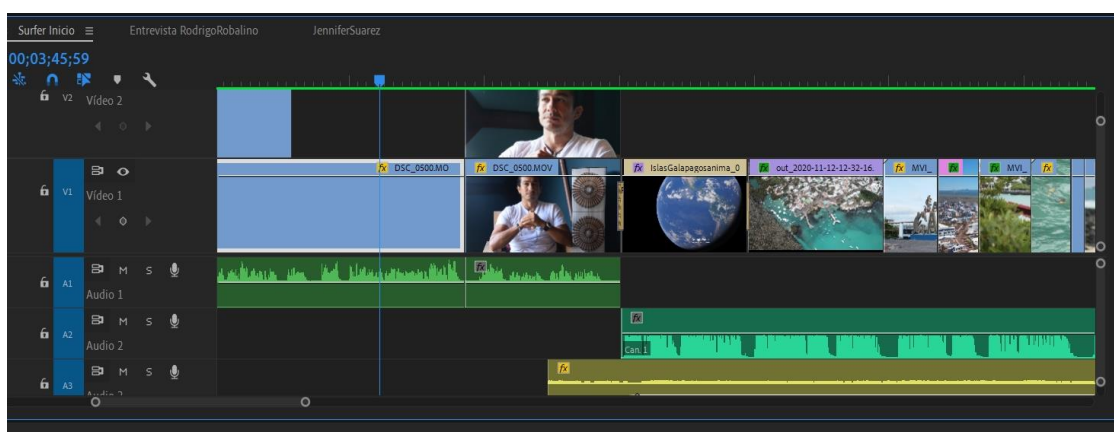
Surfer Inicio ≡ Entrevista RodrigoRobalino JenniferSuarez

00;03;45;59

V2 Vídeo 2

V1 Vídeo 1

fx DSC_0500.MO

fx DSC_0500.MOV

fx IslasGalapagosanima_0

fx out_2020-11-12-12-32-16.

fx MVI_

fx

fx MVI_

fx

A1 M S Audio 1

fx

A2 M S Audio 2

fx

Can. 1

A3 M S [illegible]

fx